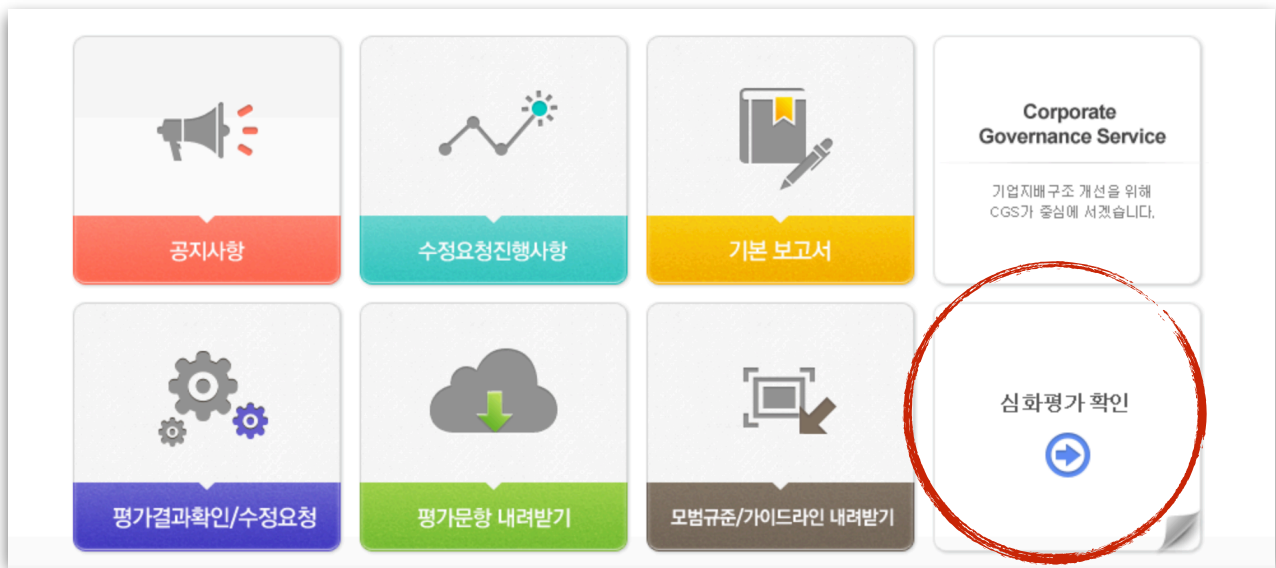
공지사항

수정요청진행사항

기본 보고서

Corporate Governance Service

기업지배구조 개선을 위해 CGS가 중심에 서겠습니다.

평가결과확인/수정요청

평가문항 내려받기

모범규준/가이드라인 내려받기

심화평가 확인